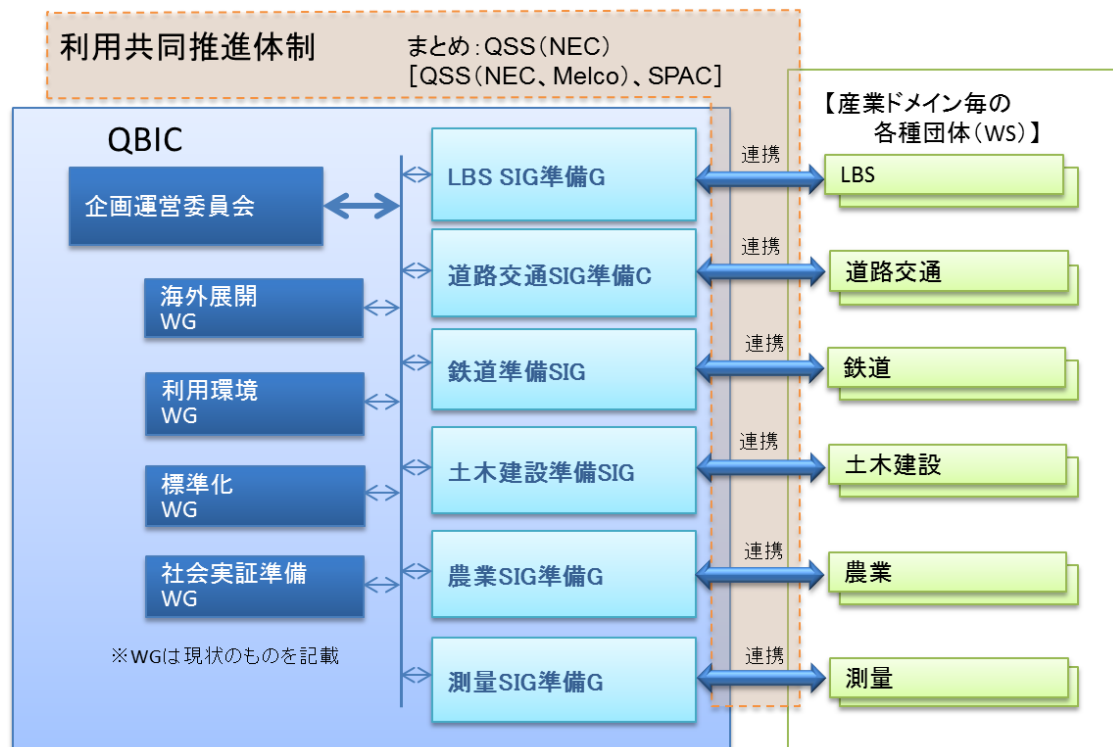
利用共同推進体制

まとめ：QSS（NEC）
［QSS（NEC、Melco）、SPAC］

QBIC

企画運営委員会

海外展開 WG

利用環境 WG

標準化 WG

社会実証準備 WG

※WGは現状のものを記載

LBS SIG準備G

道路交通SIG準備C

鉄道準備SIG

土木建設準備SIG

農業SIG準備G

測量SIG準備G

連携

連携

連携

連携

連携

連携

【産業ドメイン毎の各種団体（WS）】

LBS

道路交通

鉄道

土木建設

農業

測量